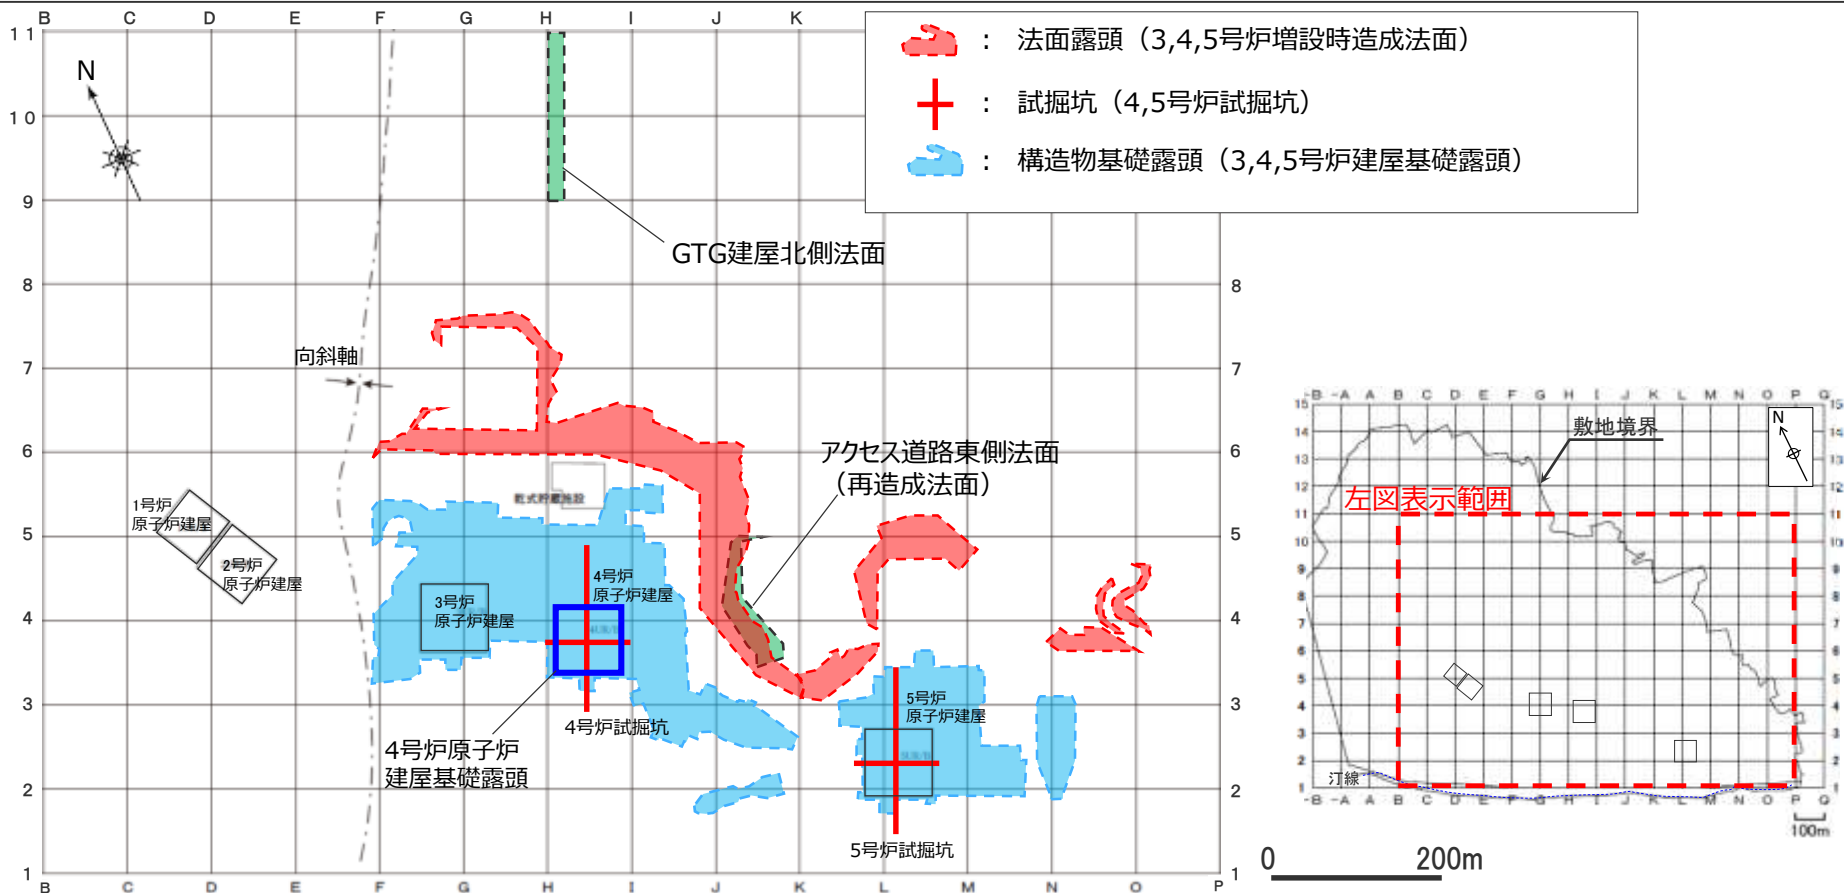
B C D E F G H I J K

11
10
9
8
7
6
5
4
3
2
1

N

：法面露頭（3,4,5号炉増設時造成法面）
：試掘坑（4,5号炉試掘坑）
：構造物基礎露頭（3,4,5号炉建屋基礎露頭）

GTG建屋北側法面

向斜軸

アクセス道路東側法面
（再造成法面）

1号炉
原子炉建屋

2号炉
原子炉建屋

乾式貯蔵施設

3号炉
原子炉建屋

4号炉
原子炉建屋

4号炉試掘坑

4号炉原子炉
建屋基礎露頭

5号炉
原子炉建屋

5号炉試掘坑

8
7
6
5
4
3
2
1

B C D E F G H I J K L M N O P

-B -A A B C D E F G H I J K L M N O P Q
15 14 13 12 11 10 9 8 7 6 5 4 3 2 1
敷地境界
N
左図表示範囲
汀線
-B -A A B C D E F G H I J K L M N O P Q
100m

0 200m